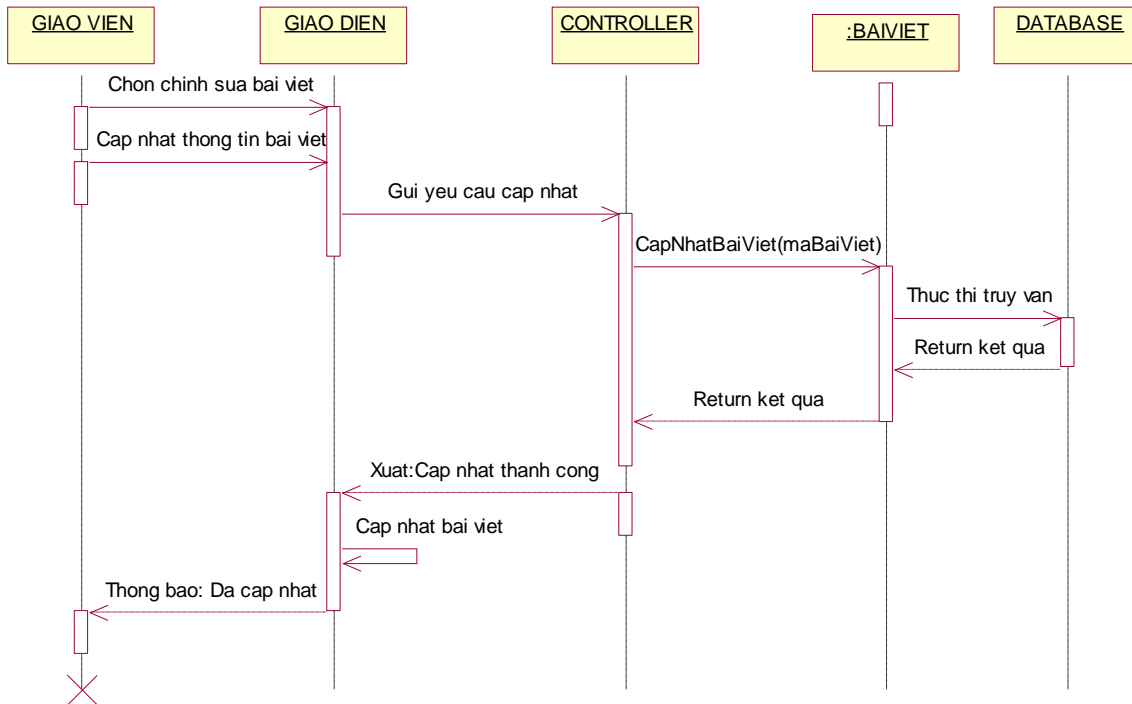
GIAO VIEN

GIAO DIEN

CONTROLLER

:BAIVIET

DATABASE

Chon chinh sua bai viet

Cap nhat thong tin bai viet

Gui yeu cau cap nhat

CapNhatBaiViet(maBaiViet)

Thuc thi truy van

Return ket qua

Return ket qua

Xuat:Cap nhat thanh cong

Cap nhat bai viet

Thong bao: Da cap nhat